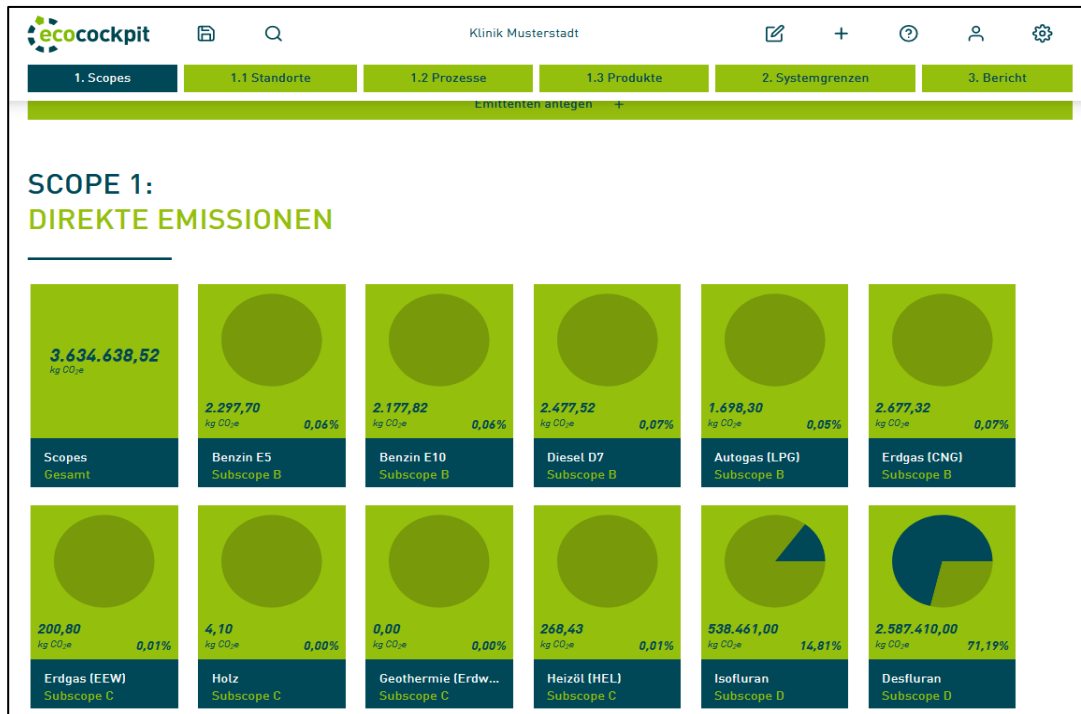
ecocockpit

Klinik Musterstadt

1. Scopes | 1.1 Standorte | 1.2 Prozesse | 1.3 Produkte | 2. Systemgrenzen | 3. Bericht

Emittenten anlegen +

SCOPE 1:
DIREKTE EMISSIONEN

3.634.638,52
kg $CO_2e$
Scopes
Gesamt

2.297,70
kg $CO_2e$
0,06%
Benzin E5
Subscope B

2.177,82
kg $CO_2e$
0,06%
Benzin E10
Subscope B

2.477,52
kg $CO_2e$
0,07%
Diesel D7
Subscope B

1.698,30
kg $CO_2e$
0,05%
Autogas (LPG)
Subscope B

2.677,32
kg $CO_2e$
0,07%
Erdgas (CNG)
Subscope B

200,80
kg $CO_2e$
0,01%
Erdgas (EEW)
Subscope C

4,10
kg $CO_2e$
0,00%
Holz
Subscope C

0,00
kg $CO_2e$
0,00%
Geothermie (Erdw...
Subscope C

268,43
kg $CO_2e$
0,01%
Heizöl (HEL)
Subscope C

538.461,00
kg $CO_2e$
14,81%
Isofluran
Subscope D

2.587.410,00
kg $CO_2e$
71,19%
Desfluran
Subscope D